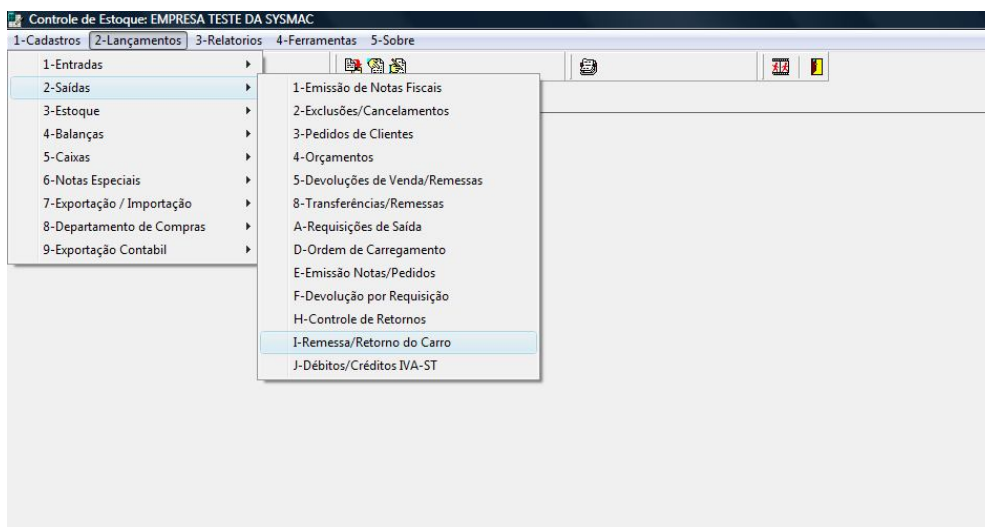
Controle de Estoque: EMPRESA TESTE DA SYSMAC

1-Cadastros 2-Lançamentos 3-Relatorios 4-Ferramentas 5-Sobre

1-Entradas
2-Saídas
3-Estoque
4-Balanças
5-Caixas
6-Notas Especiais
7-Exportação / Importação
8-Departamento de Compras
9-Exportação Contabil

1-Emissão de Notas Fiscais
2-Exclusões/Cancelamentos
3-Pedidos de Clientes
4-Orçamentos
5-Devoluções de Venda/Remessas
8-Transferências/Remessas
A-Requisições de Saída
D-Ordem de Carregamento
E-Emissão Notas/Pedidos
F-Devolução por Requisição
H-Controle de Retornos
I-Remessa/Retorno do Carro
J-Débitos/Créditos IVA-ST